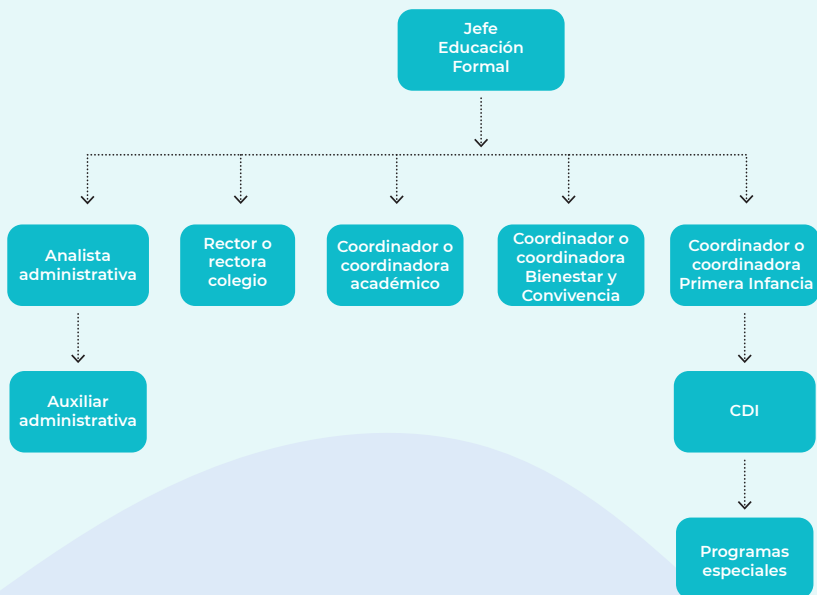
Jefe Educación Formal

Analista administrativa

Rector o rectora colegio

Coordinador o coordinadora académico

Coordinador o coordinadora Bienestar y Convivencia

Coordinador o coordinadora Primera Infancia

Auxiliar administrativa

CDI

Programas especiales